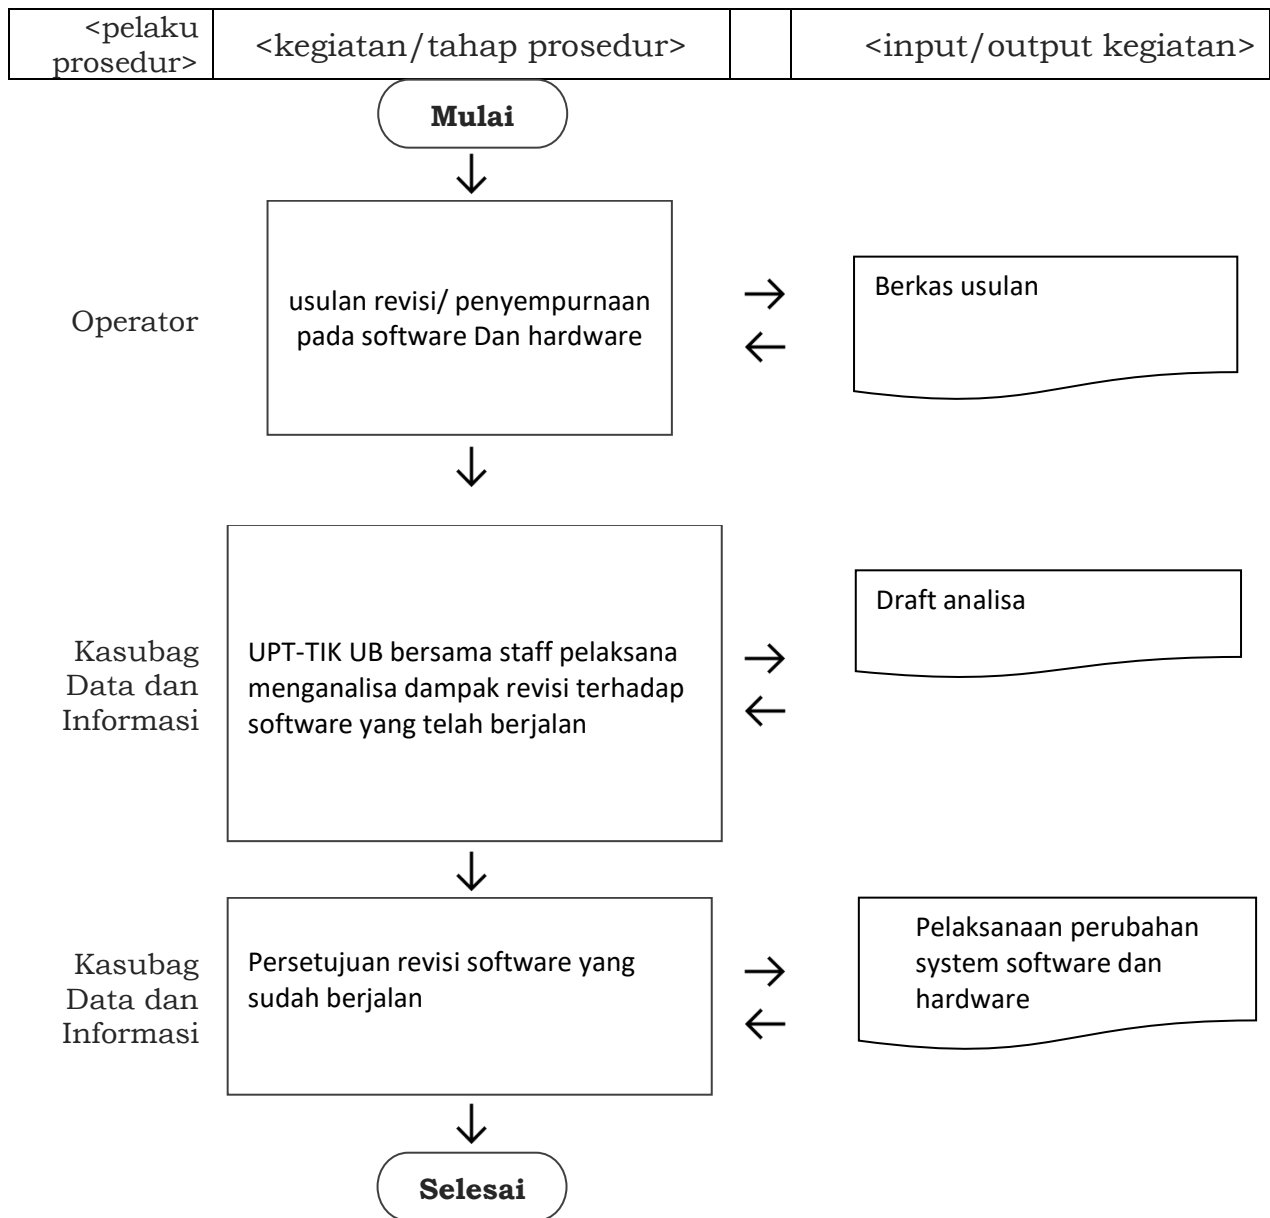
| <pelaku prosedur> | <kegiatan/tahap prosedur> | | <input/output kegiatan> |
|---|---|---|---|

**Mulai**

Operator

usulan revisi/ penyempurnaan pada software Dan hardware

Berkas usulan

Kasubag Data dan Informasi

UPT-TIK UB bersama staff pelaksana menganalisa dampak revisi terhadap software yang telah berjalan

Draft analisa

Kasubag Data dan Informasi

Persetujuan revisi software yang sudah berjalan

Pelaksanaan perubahan system software dan hardware

**Selesai**